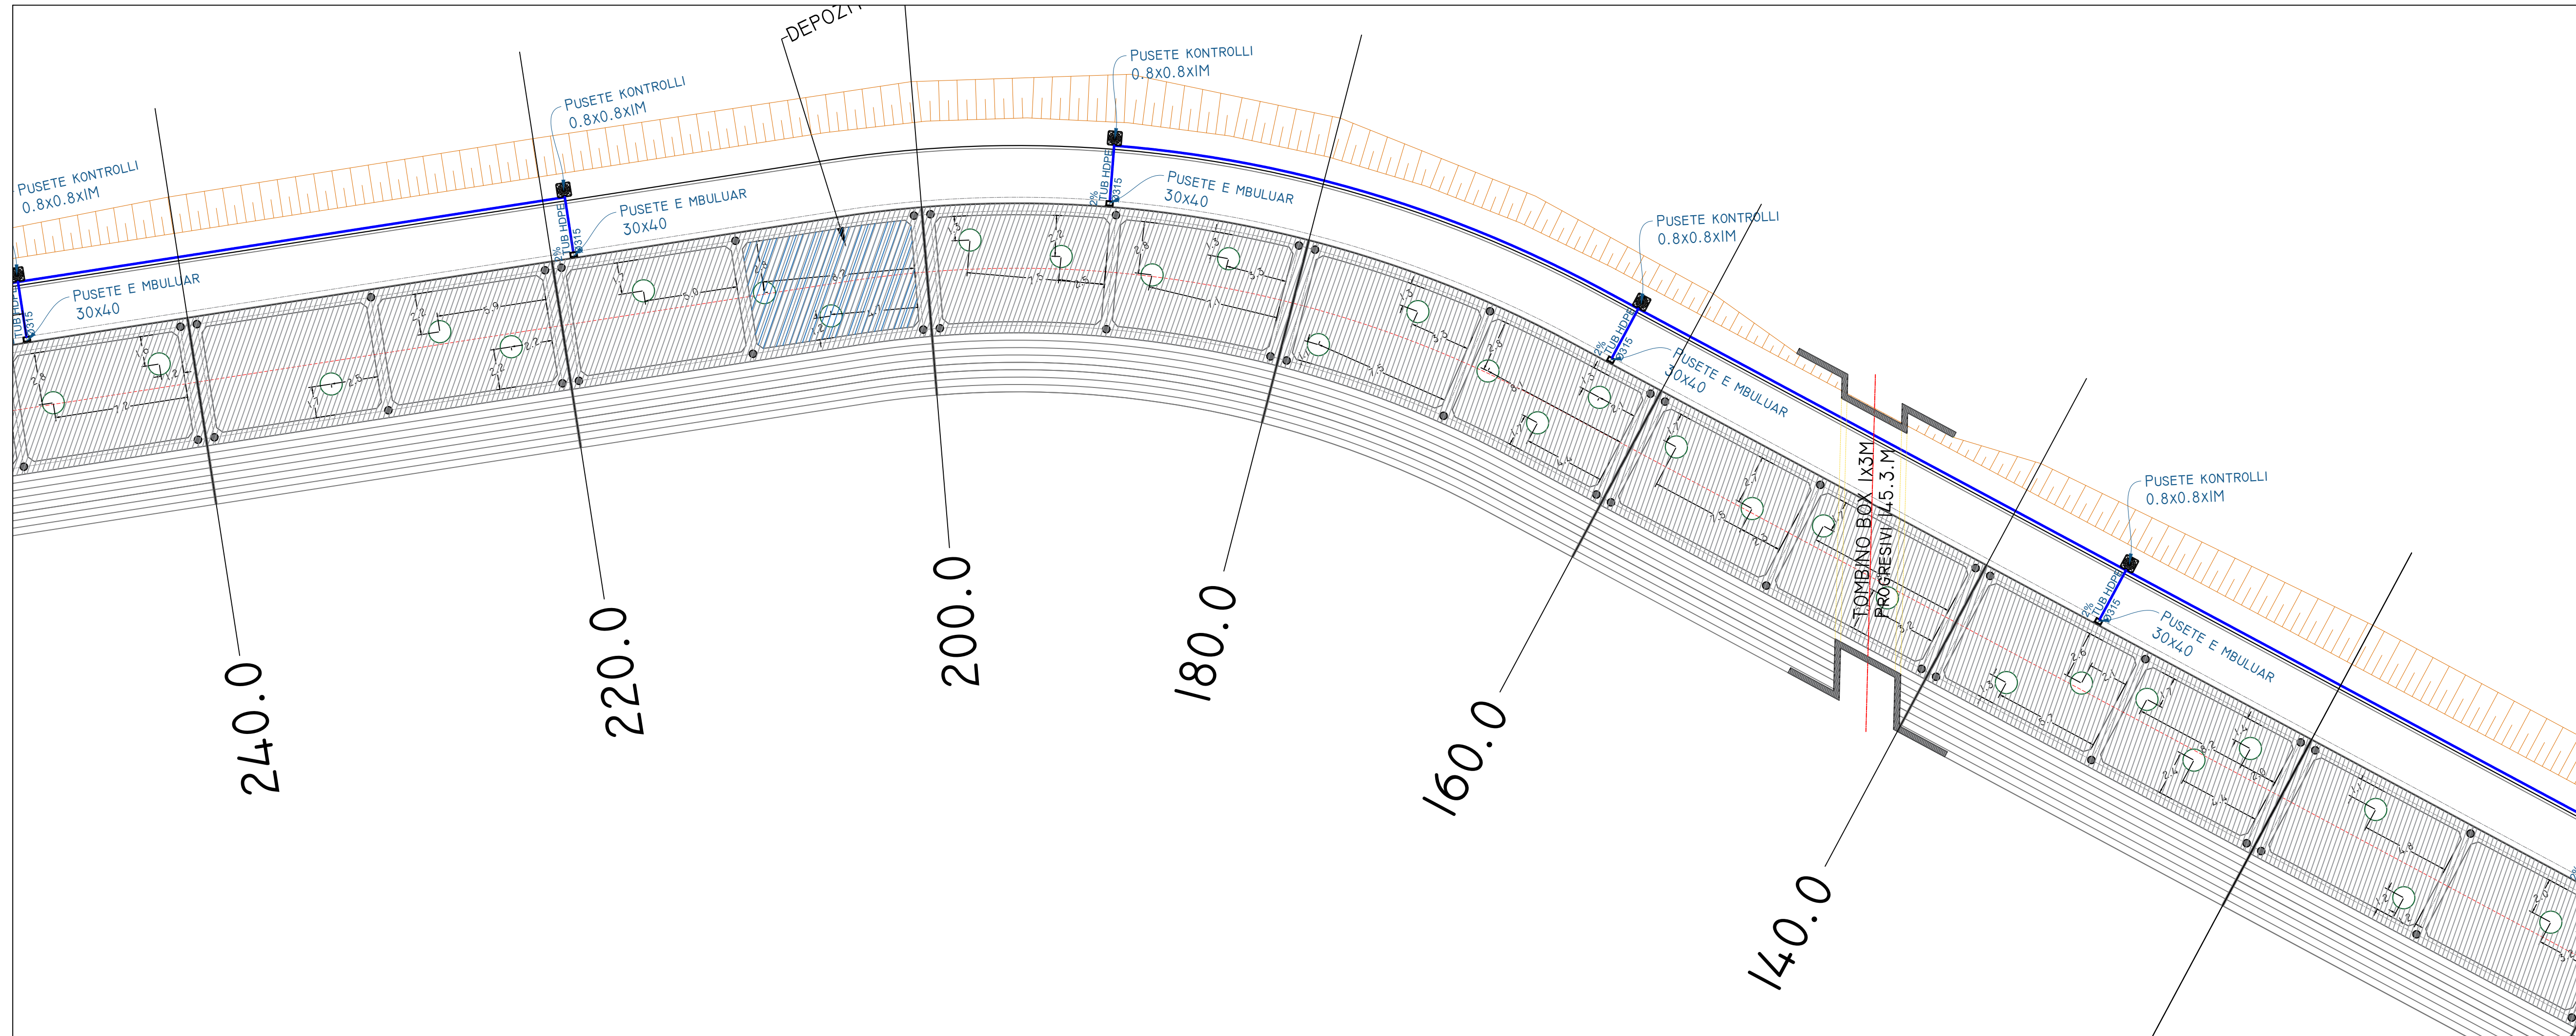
DEPOZIT

PUSETE KONTROLLI
0.8X0.8XIM

PUSETE KONTROLLI
0.8X0.8XIM

PUSETE KONTROLLI
0.8X0.8XIM

PUSETE E MBULUAR
30X40

PUSETE E MBULUAR
30X40

PUSETE E MBULUAR
30X40

TUB HDPE
Ø315
2%

TUB HDPE
Ø315
2%

TUB HDPE
Ø315
2%

PUSETE KONTROLLI
0.8X0.8XIM

PUSETE E MBULUAR
30X40

TUB HDPE
Ø315
2%

TOMBINO BOX 1X3M
PROGRESIVI 145.3 M

PUSETE KONTROLLI
0.8X0.8XIM

PUSETE E MBULUAR
30X40

TUB HDPE
Ø315
2%

240.0

220.0

200.0

180.0

160.0

140.0